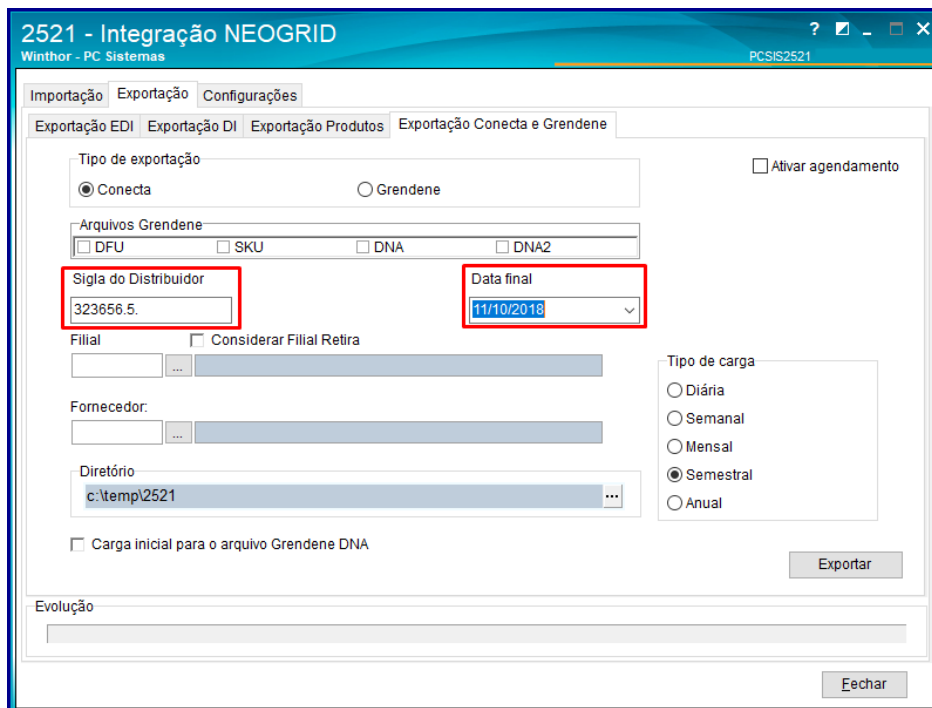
2521 - Integração NEOGRID
Winthor - PC Sistemas
PCSIS2521

Importação | Exportação | Configurações

Exportação EDI | Exportação DI | Exportação Produtos | Exportação Conecta e Grendene

Tipo de exportação
Conecta
Grendene

Ativar agendamento

Arquivos Grendene
DFU
SKU
DNA
DNA2

Sigla do Distribuidor
323656.5.

Data final
11/10/2018

Filial
Considerar Filial Retira
...

Tipo de carga
Diária
Semanal
Mensal
Semestral
Anual

Fornecedor:
...

Diretório
c:\temp\2521
...

Carga inicial para o arquivo Grendene DNA

Exportar

Evolução

Fechar